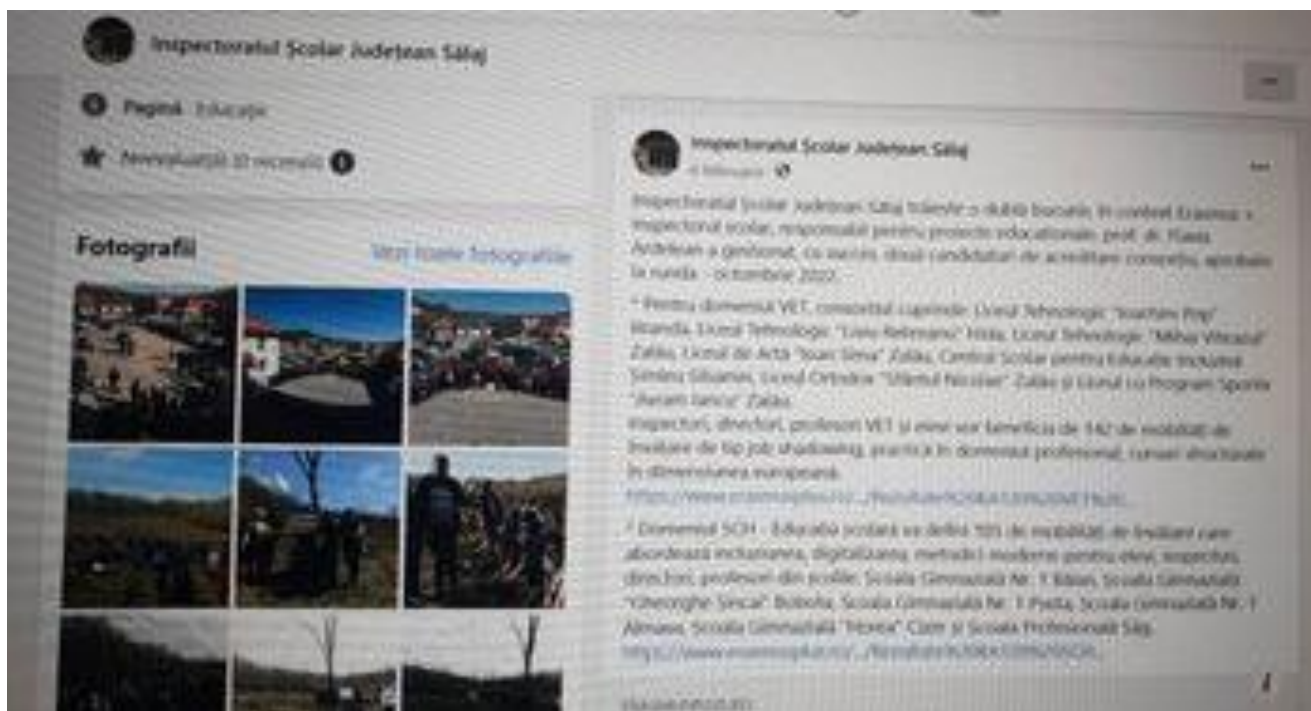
Inspectoratul Școlar Județean Sălaj

Pagină · Educație

Nerevizuit(ă) (0 recenzii)

Fotografii

Vezi toate fotografiile

Inspectoratul Școlar Județean Sălaj

Inspectoratul Școlar Județean Sălaj trăiește o dublă bucurie, în context Erasmus+. Inspectorul școlar, responsabil pentru proiecte educaționale, prof. dr. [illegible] Andreean a gestionat, cu succes, două candidaturi de acreditare consorțiu, aprobate la runda - octombrie 2022:

* Pentru domeniul VET, consorțiul cuprinde: Liceul Tehnologic "Ioachim Pop" Ileanda, Liceul Tehnologic "Liviu Rebreanu" Hida, Liceul Tehnologic "Mihai Viteazul" Zalău, Liceul de Artă "Ioan Sima" Zalău, Centrul Școlar pentru Educație Incluzivă Șimleu Silvaniei, Liceul Ortodox "Sfântul Nicolae" Zalău și Liceul cu Program Sportiv "Avram Iancu" Zalău.
Inspectori, directori, profesori VET și elevi vor beneficia de 142 de mobilități de învățare de tip job shadowing, practică în domeniul profesional, cursuri structurate în dimensiunea europeană.
https://www.erasmusplus.ro/.../Rezultate%20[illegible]

* Domeniul SCH - Educația școlară va deține 105 de mobilități de învățare care abordează incluziunea, digitalizarea, metode moderne pentru elevi, inspectori, directori, profesori din școlile: Școala Gimnazială Nr. 1 Băbeni, Școala Gimnazială "Gheorghe Șincai" Bobota, Școala Gimnazială Nr. 1 Pusta, Școala Gimnazială Nr. 1 Almașu, Școala Gimnazială "Horea" Cizer și Școala Profesională Sălaj.
https://www.erasmusplus.ro/.../Rezultate%20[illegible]

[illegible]